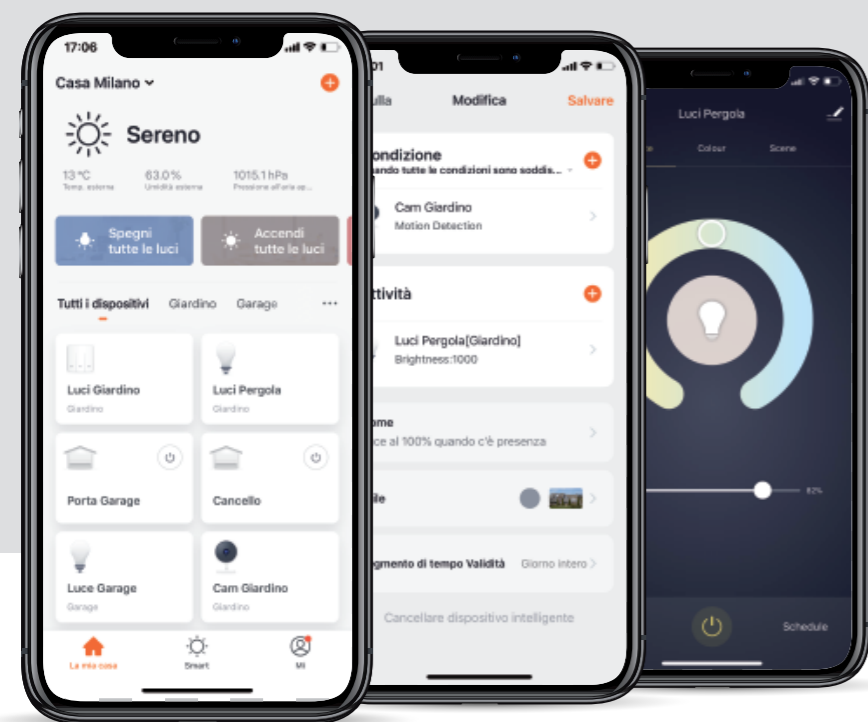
17:06

Casa Milano

Sereno

13 °C
Temp. esterna

63.0%
Umidità esterna

1015.1 hPa
Pressione all'aria ap...

Spegni tutte le luci

Accendi tutte le luci

Tutti i dispositivi Giardino Garage ···

Luci Giardino
Giardino

Luci Pergola
Giardino

Porta Garage

Cancello

Luce Garage
Garage

Cam Giardino
Giardino

La mia casa Smart Mi

01

ulla Modifica Salvare

ondizione
uando tutte le condizioni sono soddis...

Cam Giardino
Motion Detection

ttività

Luci Pergola[Giardino]
Brightness:1000

ome
ce al 100% quando c'è presenza

ile

gmento di tempo Validità Giorno intero

Cancellare dispositivo intelligente

Luci Pergola

e Colour Scene

82%

Schedule